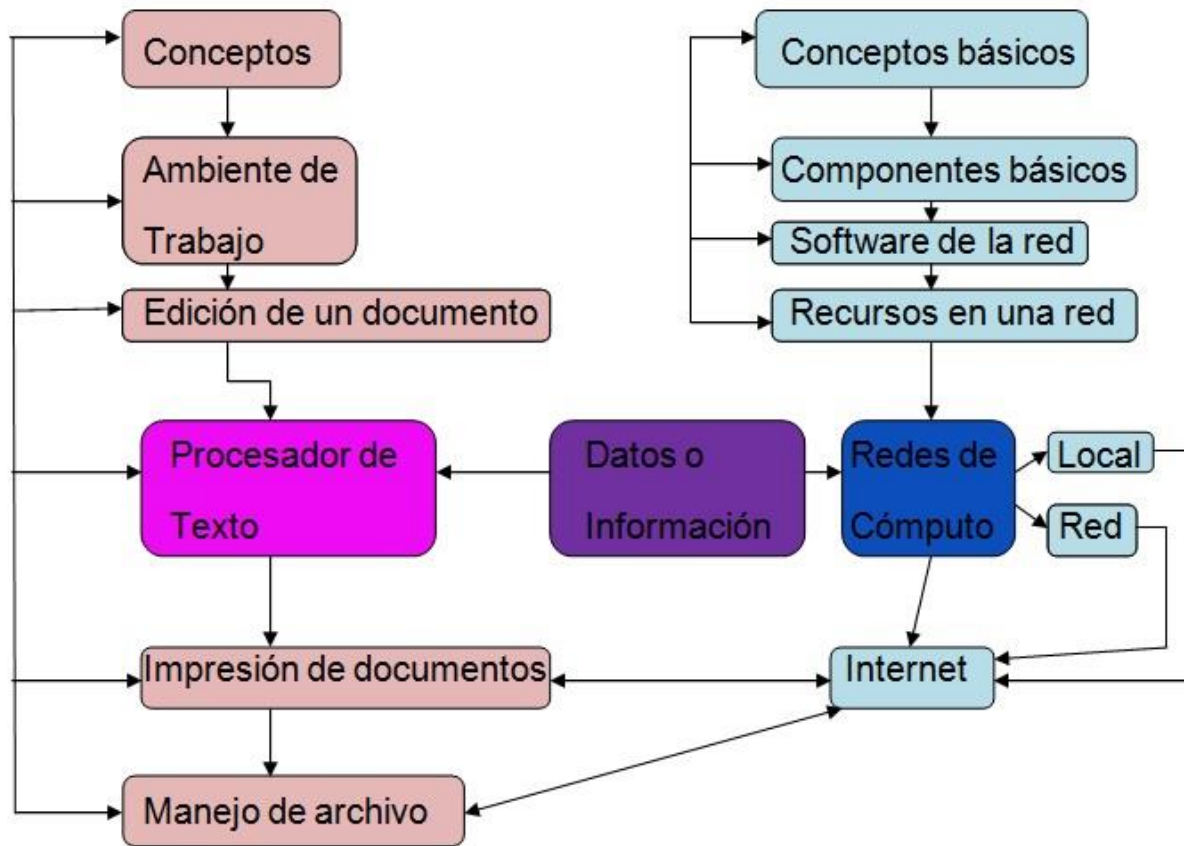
Conceptos

Ambiente de Trabajo

Edición de un documento

Procesador de Texto

Impresión de documentos

Manejo de archivo

Conceptos básicos

Componentes básicos

Software de la red

Recursos en una red

Datos o Información

Redes de Cómputo

Local

Red

Internet